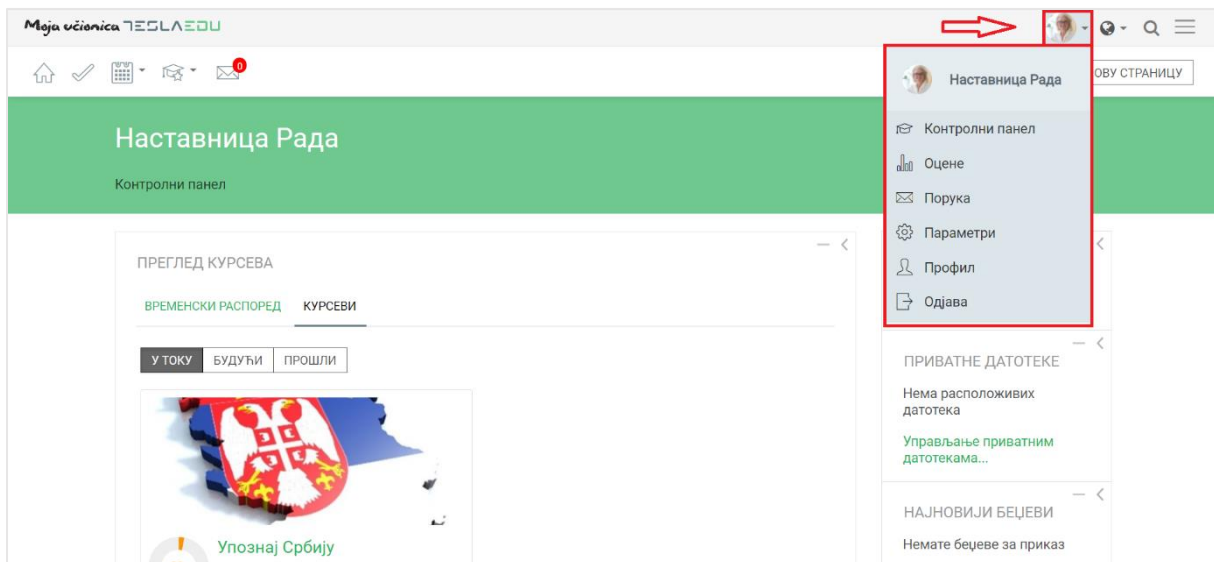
Moja učionica TESLAEDU

0

ОВУ СТРАНИЦУ

Наставница Рада

Контролни панел

Оцене

Порука

Параметри

Профил

Одјава

Наставница Рада

Контролни панел

ПРЕГЛЕД КУРСЕВА

ВРЕМЕНСКИ РАСПОРЕД КУРСЕВИ

У ТОКУ БУДУЋИ ПРОШЛИ

Упознај Србију

ПРИВАТНЕ ДАТОТЕКЕ

Нема расположивих датотека

Управљање приватним датотекама...

НАЈНОВИЈИ БЕЏЕВИ

Немате беџеве за приказ